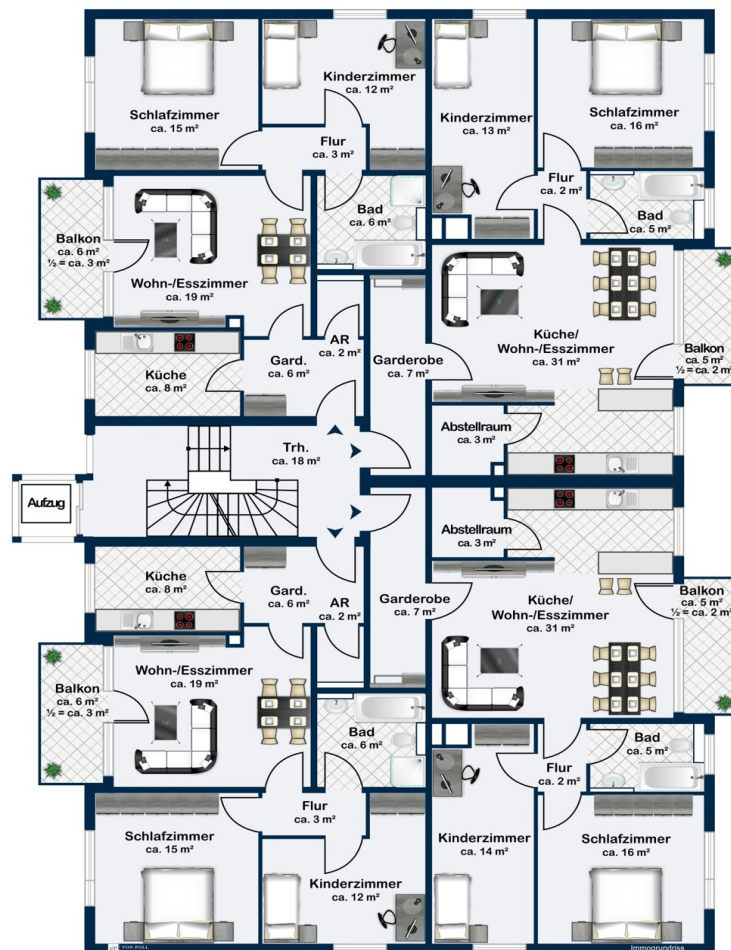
Schlafzimmer
ca. 15 m²

Kinderzimmer
ca. 12 m²

Flur
ca. 3 m²

Kinderzimmer
ca. 13 m²

Schlafzimmer
ca. 16 m²

Flur
ca. 2 m²

Bad
ca. 5 m²

Bad
ca. 6 m²

Balkon
ca. 6 m²
½ = ca. 3 m²

Wohn-/Esszimmer
ca. 19 m²

Küche/
Wohn-/Esszimmer
ca. 31 m²

Balkon
ca. 5 m²
½ = ca. 2 m²

AR
ca. 2 m²

Gard.
ca. 6 m²

Garderobe
ca. 7 m²

Küche
ca. 8 m²

Abstellraum
ca. 3 m²

Trh.
ca. 18 m²

Aufzug

Abstellraum
ca. 3 m²

Küche
ca. 8 m²

Gard.
ca. 6 m²

AR
ca. 2 m²

Garderobe
ca. 7 m²

Balkon
ca. 5 m²
½ = ca. 2 m²

Küche/
Wohn-/Esszimmer
ca. 31 m²

Wohn-/Esszimmer
ca. 19 m²

Balkon
ca. 6 m²
½ = ca. 3 m²

Bad
ca. 6 m²

Bad
ca. 5 m²

Flur
ca. 2 m²

Flur
ca. 3 m²

Schlafzimmer
ca. 15 m²

Kinderzimmer
ca. 14 m²

Schlafzimmer
ca. 16 m²

Kinderzimmer
ca. 12 m²

VON POLL

Immogrundriss